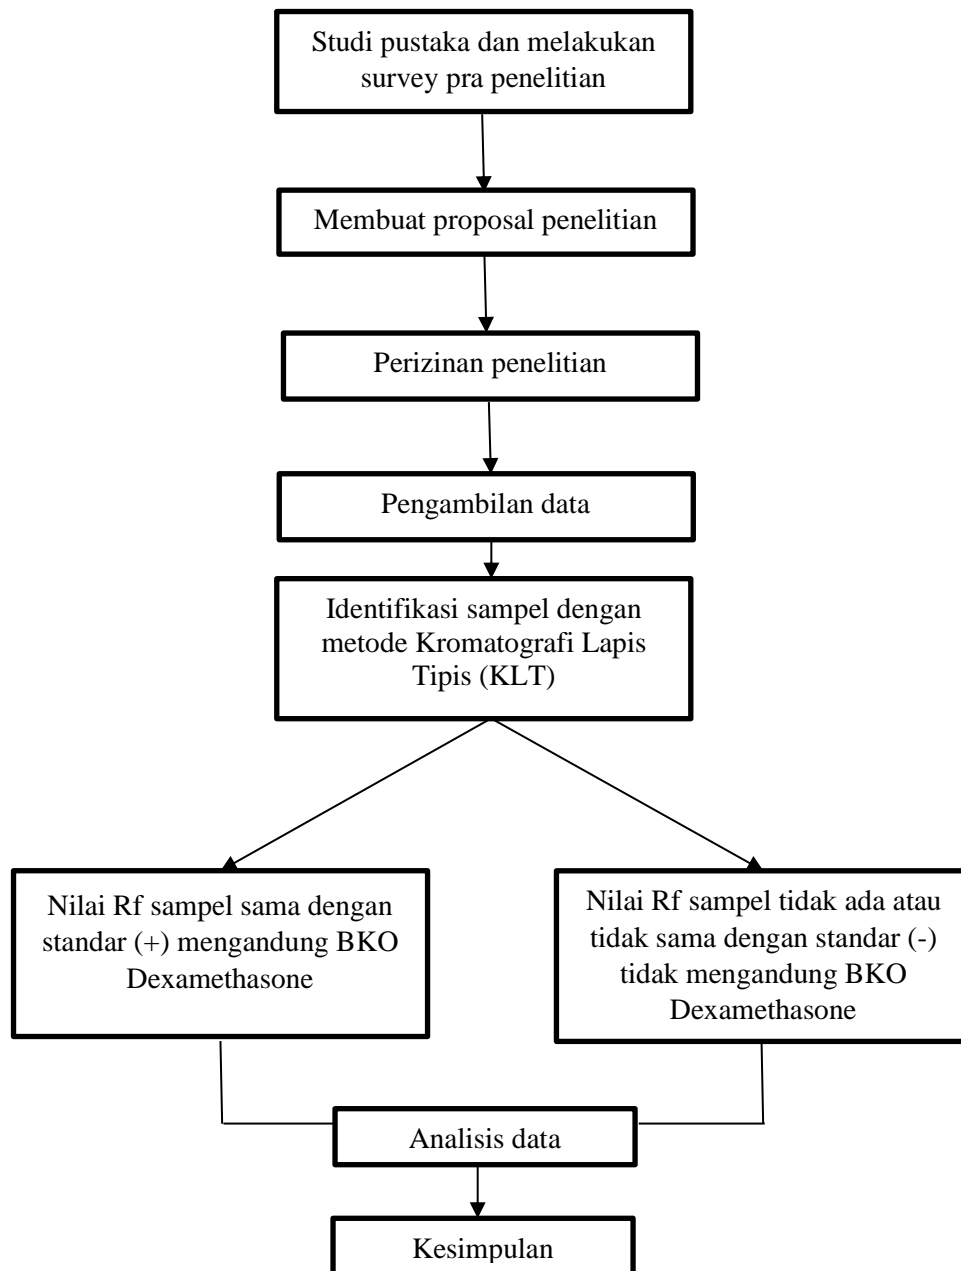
Studi pustaka dan melakukan survey pra penelitian

Membuat proposal penelitian

Perizinan penelitian

Pengambilan data

Identifikasi sampel dengan metode Kromatografi Lapis Tipis (KLT)

Nilai Rf sampel sama dengan standar (+) mengandung BKO Dexamethasone

Nilai Rf sampel tidak ada atau tidak sama dengan standar (-) tidak mengandung BKO Dexamethasone

Analisis data

Kesimpulan